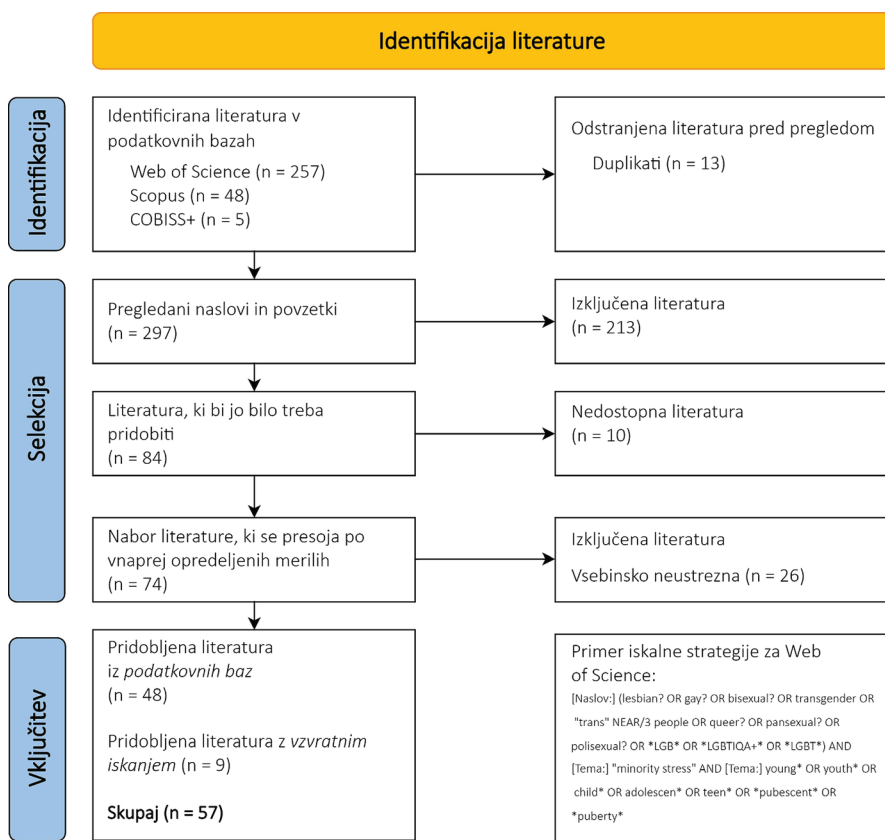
Identifikacija literature

Identifikacija

Identificirana literatura v podatkovnih bazah
Web of Science (n = 257)
Scopus (n = 48)
COBISS+ (n = 5)

Odstranjena literatura pred pregledom
Duplikati (n = 13)

Selekcija

Pregledani naslovi in povzetki (n = 297)

Izključena literatura (n = 213)

Literatura, ki bi jo bilo treba pridobiti (n = 84)

Nedostopna literatura (n = 10)

Nabor literature, ki se presoja po vnaprej opredeljenih merilih (n = 74)

Izključena literatura
Vsebinsko neustrezna (n = 26)

Vključitev

Pridobljena literatura iz *podatkovnih baz* (n = 48)

Pridobljena literatura z *vzvratnim iskanjem* (n = 9)

**Skupaj (n = 57)**

Primer iskalne strategije za Web of Science:
[Naslov:] (lesbian? OR gay? OR bisexual? OR transgender OR "trans" NEAR/3 people OR queer? OR pansexual? OR polisexual? OR *LGB* OR *LGBTIQA+* OR *LGBT*) AND [Tema:] "minority stress" AND [Tema:] young* OR youth* OR child* OR adolescen* OR teen* OR *pubescent* OR *puberty*